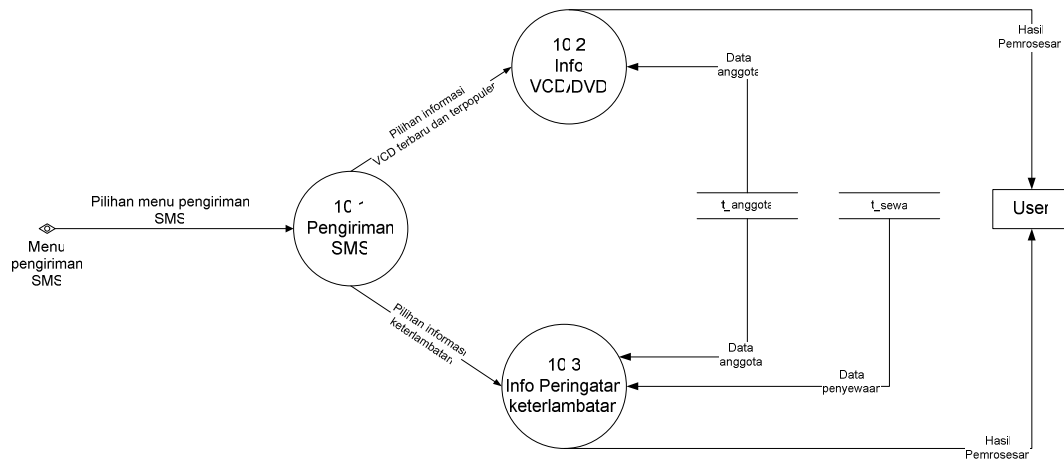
10.2
Info
VCD/DVD

Hasil
Pemrosesan

Data
anggota

Pilihan informasi
VCD terbaru dan terpopuler

Pilihan menu pengiriman
SMS

Menu
pengiriman
SMS

10.1
Pengiriman
SMS

t_anggota

t_sewa

User

Pilihan informasi
keterlambatan

Data
anggota

Data
penyewaan

10.3
Info Peringatan
keterlambatan

Hasil
Pemrosesan